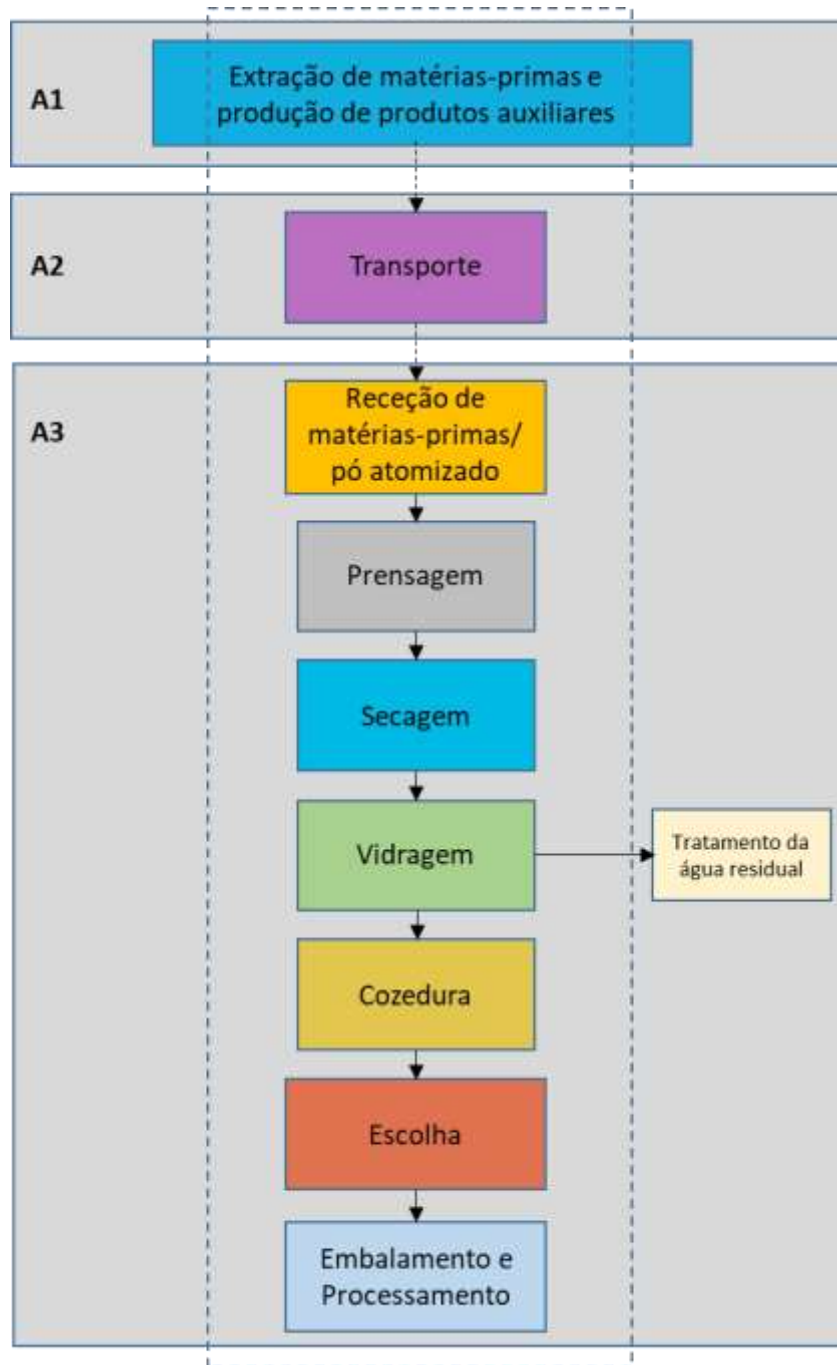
A1

Extração de matérias-primas e produção de produtos auxiliares

A2

Transporte

A3

Receção de matérias-primas/ pó atomizado

Prensagem

Secagem

Vidragem

Tratamento da água residual

Cozedura

Escolha

Embalamento e Processamento